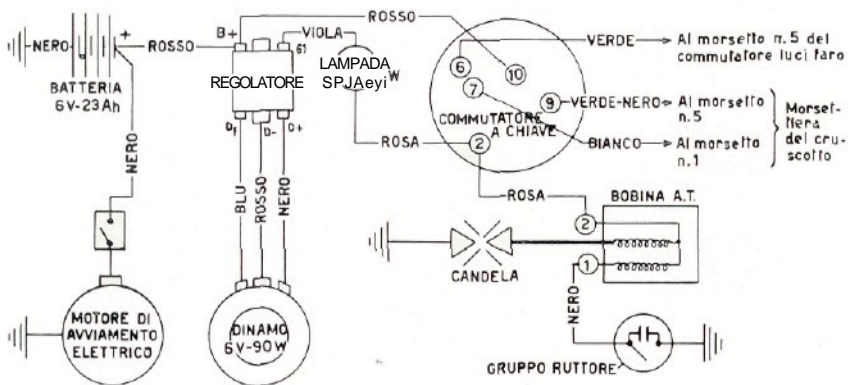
NERO
+
ROSSO
BATTERIA
6V-23Ah
NERO
MOTORE DI
AVVIAMENTO
ELETTRICO

ROSSO
B+
VIOLA
61
REGOLATORE
LAMPADA
SPJAeyi
W
Df
D-
D+
BLU
ROSSO
NERO
DINAMO
6V-90W

6
10
7
9
COMMUTATORE
A CHIAVE
2
VERDE → Al morsetto n.5 del commutatore luci faro
VERDE-NERO → Al morsetto n.5
BIANCO → Al morsetto n.1
Morsettiera del cruscotto
ROSA
ROSA
BOBINA A.T.
2
1
CANDELA
NERO
GRUPPO RUTTORE